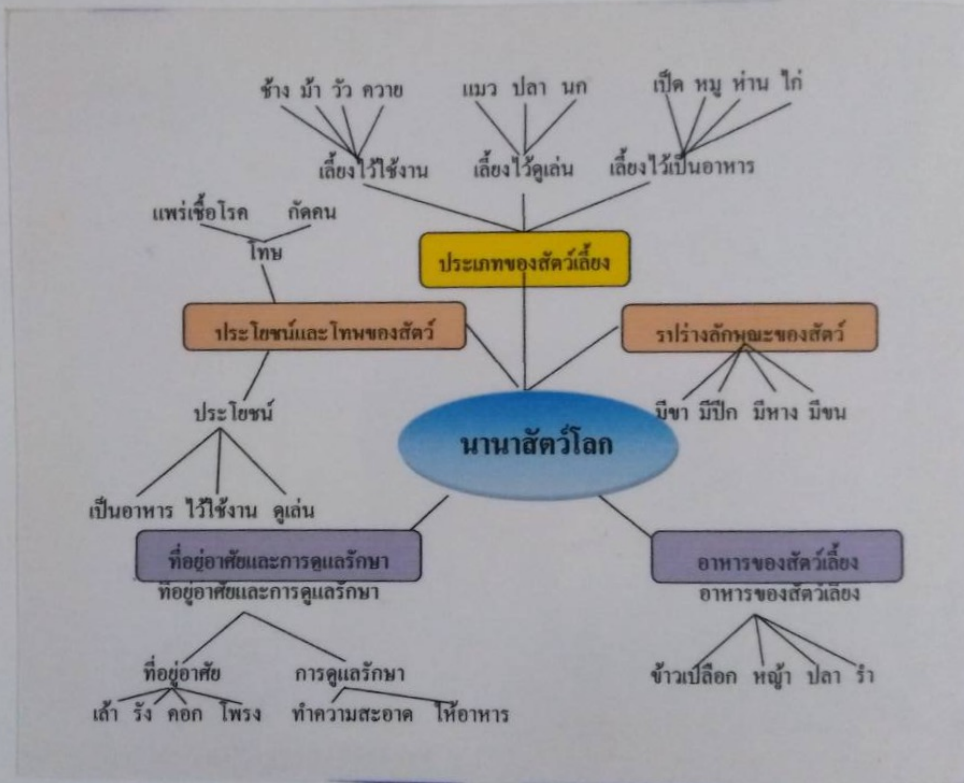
ช้าง ม้า วัว ควาย
เลี้ยงไว้ใช้งาน

แมว ปลา นก
เลี้ยงไว้ดูเล่น

เป็ด หมู ห่าน ไก่
เลี้ยงไว้เป็นอาหาร

แพร่เชื้อโรค กัดคน
โทษ

ประเภทของสัตว์เลี้ยง

ประโยชน์และโทษของสัตว์

รูปร่างลักษณะของสัตว์

มีขา มีปีก มีหาง มีขน

ประโยชน์

นานาสัตว์โลก

เป็นอาหาร ไว้ใช้งาน ดูเล่น

ที่อยู่อาศัยและการดูแลรักษา
ที่อยู่อาศัยและการดูแลรักษา

อาหารของสัตว์เลี้ยง
อาหารของสัตว์เลี้ยง

ที่อยู่อาศัย
เล้า รัง คอก โพรง

การดูแลรักษา
ทำความสะอาด ให้อาหาร

ข้าวเปลือก หญ้า ปลา รำ